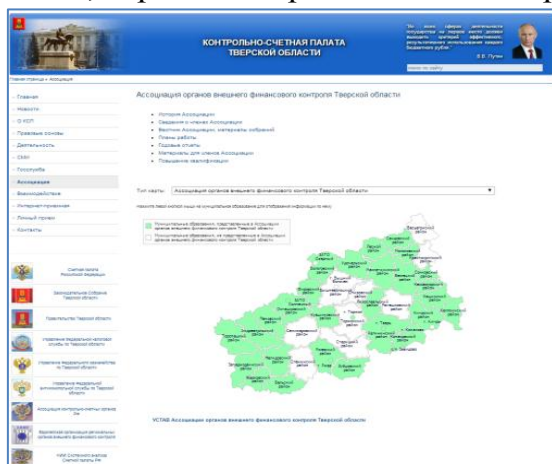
КОНТРОЛЬНО-СЧЕТНАЯ ПАЛАТА ТВЕРСКОЙ ОБЛАСТИ

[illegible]
В.В. Путин

Главная страница » Ассоциация

Главная
Новости
О КСП
Правовые основы
Деятельность
СМИ
Госуслуги
Ассоциация
Взаимодействие
Интернет-приемная
Личный прием
Контакты

Счетная палата Российской Федерации
Законодательное Собрание Тверской области
Правительство Тверской области
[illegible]
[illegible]
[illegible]
Ассоциация контрольно-счетных органов РФ
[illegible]
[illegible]

Ассоциация органов внешнего финансового контроля Тверской области

История Ассоциации
Сведения о членах Ассоциации
Вестник Ассоциации, материалы собраний
Планы работы
Годовые отчеты
Материалы для членов Ассоциации
Повышение квалификации

Тип карты: Ассоциация органов внешнего финансового контроля Тверской области

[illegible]

Муниципальные образования, представленные в Ассоциации органов внешнего финансового контроля Тверской области
Муниципальные образования, не представленные в Ассоциации органов внешнего финансового контроля Тверской области

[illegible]

УСТАВ Ассоциации органов внешнего финансового контроля Тверской области